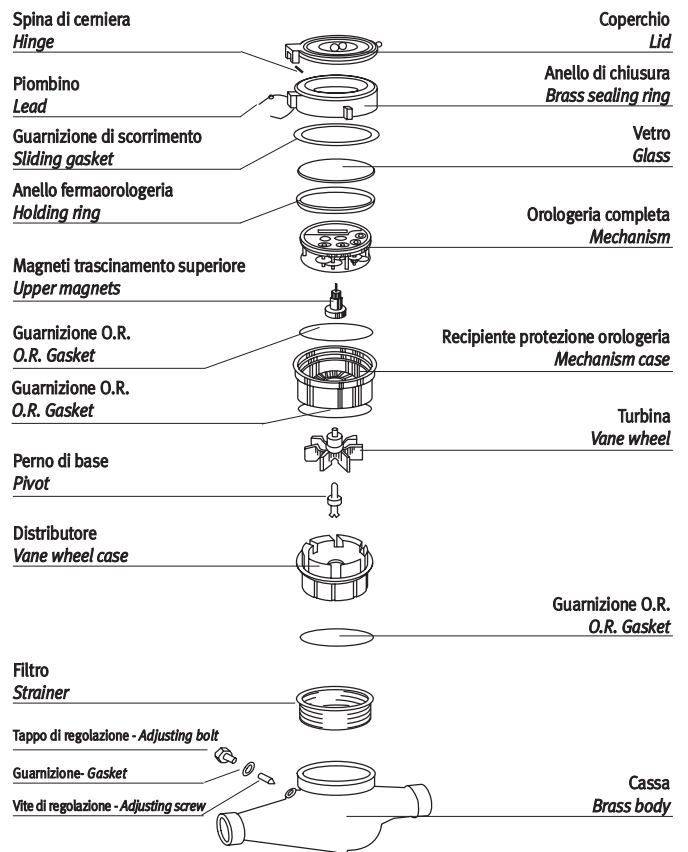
Spina di cerniera
*Hinge*

Coperchio
*Lid*

Piombino
*Lead*

Anello di chiusura
*Brass sealing ring*

Guarnizione di scorrimento
*Sliding gasket*

Vetro
*Glass*

Anello fermaorologeria
*Holding ring*

Orologeria completa
*Mechanism*

Magneti trascinamento superiore
*Upper magnets*

Guarnizione O.R.
*O.R. Gasket*

Recipiente protezione orologeria
*Mechanism case*

Guarnizione O.R.
*O.R. Gasket*

Turbina
*Vane wheel*

Perno di base
*Pivot*

Distributore
*Vane wheel case*

Guarnizione O.R.
*O.R. Gasket*

Filtro
*Strainer*

Tappo di regolazione - *Adjusting bolt*

Guarnizione- *Gasket*

Vite di regolazione - *Adjusting screw*

Cassa
*Brass body*